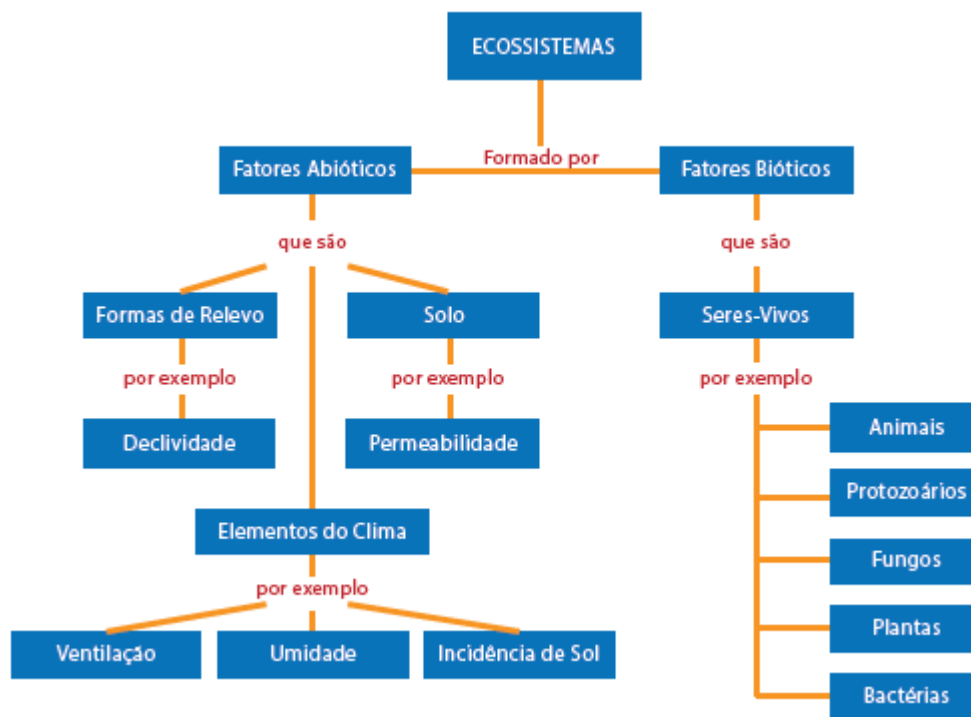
ECOSSISTEMAS

Formado por

Fatores Abióticos

Fatores Bióticos

que são

que são

Formas de Relevo

Solo

Seres-Vivos

por exemplo

por exemplo

por exemplo

Declividade

Permeabilidade

Animais

Protozoários

Elementos do Clima

Fungos

por exemplo

Plantas

Ventilação

Umidade

Incidência de Sol

Bactérias